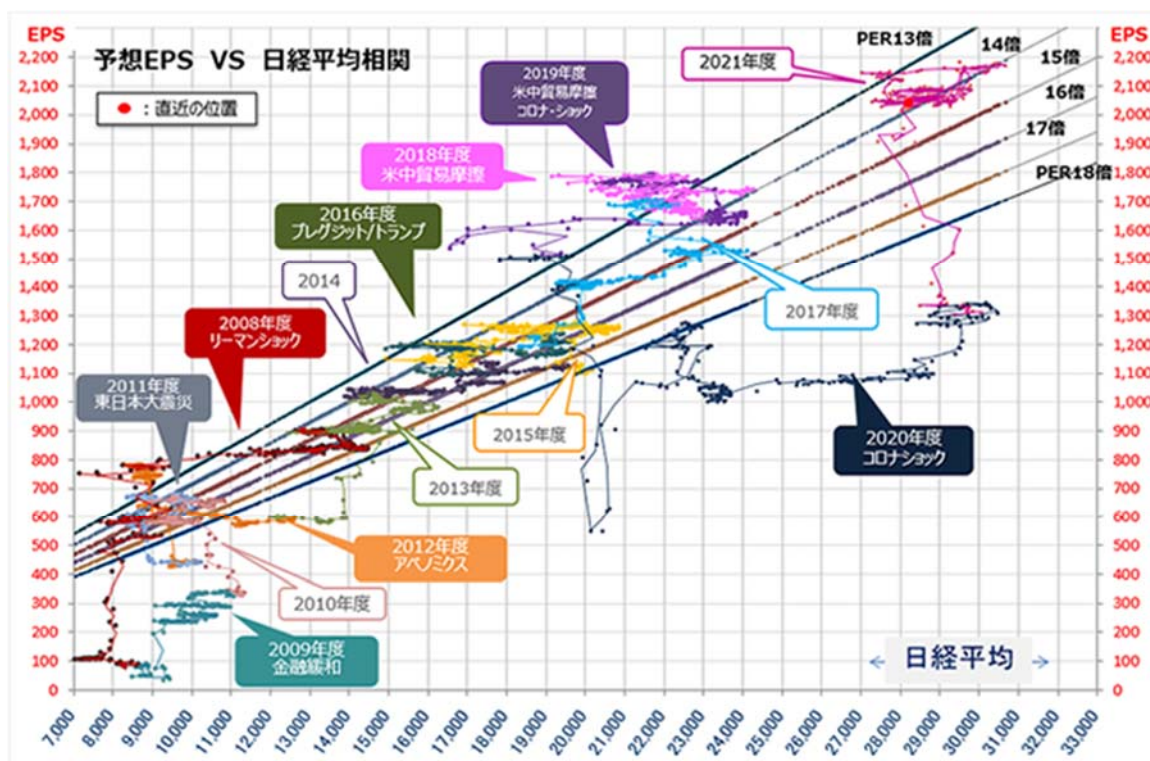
EPS

予想EPS VS 日経平均相関

●：直近の位置

PER13倍
14倍
15倍
16倍
17倍
PER18倍

EPS

2021年度

2019年度
米中貿易摩擦
コロナ・ショック

2018年度
米中貿易摩擦

2016年度
ブレグジット/トランプ

2014

2008年度
リーマンショック

2011年度
東日本大震災

2017年度

2015年度

2013年度

2020年度
コロナショック

2012年度
アベノミクス

2010年度

2009年度
金融緩和

日経平均

2,200
2,100
2,000
1,900
1,800
1,700
1,600
1,500
1,400
1,300
1,200
1,100
1,000
900
800
700
600
500
400
300
200
100
0

7,000
8,000
9,000
10,000
11,000
12,000
13,000
14,000
15,000
16,000
17,000
18,000
19,000
20,000
21,000
22,000
23,000
24,000
25,000
26,000
27,000
28,000
29,000
30,000
31,000
32,000
33,000